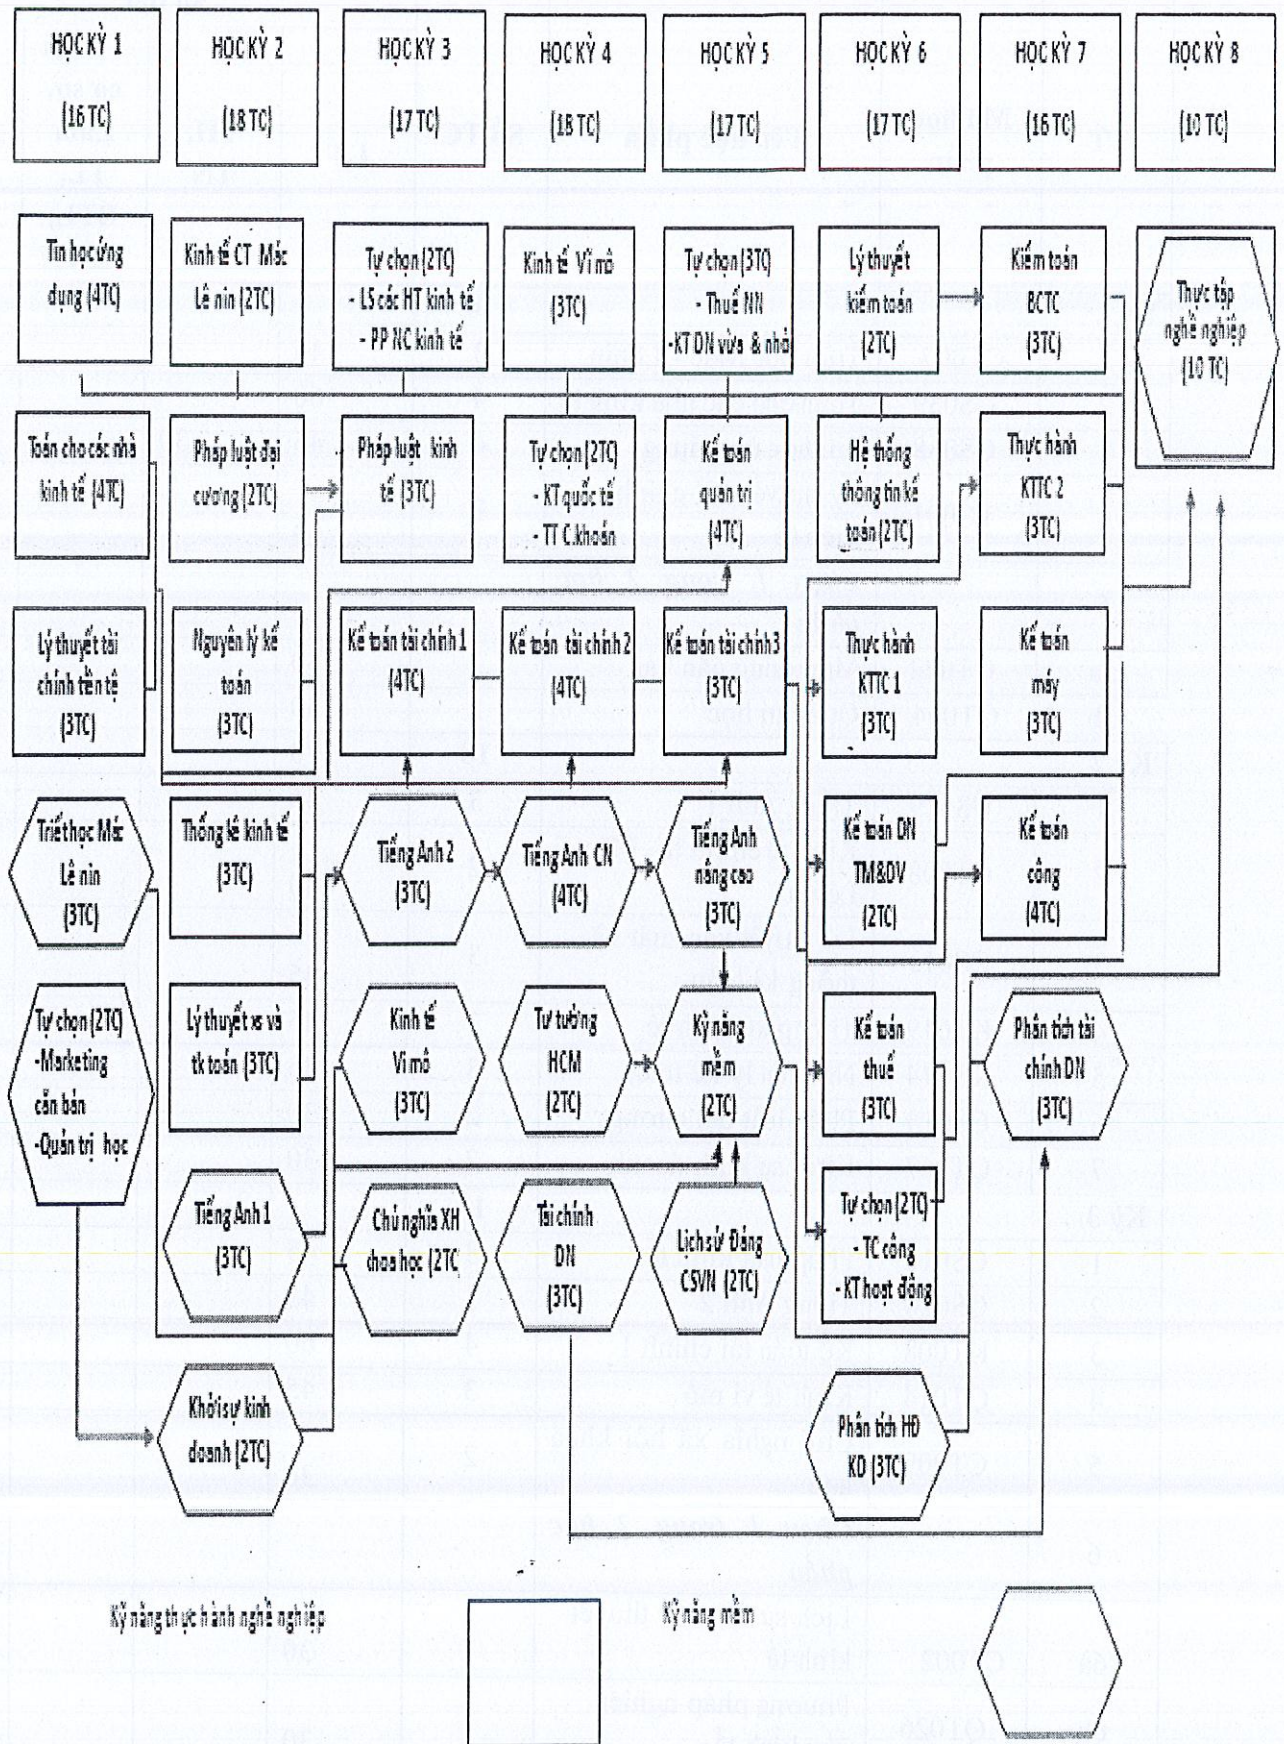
HỌC KỲ 1 (16 TC)

HỌC KỲ 2 (18 TC)

HỌC KỲ 3 (17 TC)

HỌC KỲ 4 (18 TC)

HỌC KỲ 5 (17 TC)

HỌC KỲ 6 (17 TC)

HỌC KỲ 7 (16 TC)

HỌC KỲ 8 (10 TC)

Tin học ứng dụng (4TC)

Kinh tế CT Mác Lê nin (2TC)

Tự chọn (2TC) - LS các HT kinh tế - PP NC kinh tế

Kinh tế Vĩ mô (3TC)

Tự chọn (3TC) - Thuế NN -KT DN vừa & nhỏ

Lý thuyết kiểm toán (2TC)

Kiểm toán BCTC (3TC)

Thực tập nghề nghiệp (10 TC)

Toán cho các nhà kinh tế (4TC)

Pháp luật đại cương (2TC)

Pháp luật kinh tế (3TC)

Tự chọn (2TC) - KT quốc tế - TT C.khoán

Kế toán quản trị (4TC)

Hệ thống thông tin kế toán (2TC)

Thực hành KTTC 2 (3TC)

Lý thuyết tài chính tiền tệ (3TC)

Nguyên lý kế toán (3TC)

Kế toán tài chính 1 (4TC)

Kế toán tài chính 2 (4TC)

Kế toán tài chính3 (3TC)

Thực hành KTTC 1 (3TC)

Kế toán máy (3TC)

Triết học Mác Lê nin (3TC)

Thống kê kinh tế (3TC)

Tiếng Anh 2 (3TC)

Tiếng Anh CN (4TC)

Tiếng Anh nâng cao (3TC)

Kế toán DN TM&DV (2TC)

Kế toán công (4TC)

Tự chọn (2TC) -Marketing căn bản -Quản trị học

Lý thuyết xs và tk toán (3TC)

Kinh tế Vi mô (3TC)

Tư tưởng HCM (2TC)

Kỹ năng mềm (2TC)

Kế toán thuế (3TC)

Phân tích tài chính DN (3TC)

Tiếng Anh 1 (3TC)

Chủ nghĩa XH khoa học (2TC)

Tài chính DN (3TC)

Lịch sử Đảng CSVN (2TC)

Tự chọn (2TC) - TC công - KT hoạt động

Khởi sự kinh doanh (2TC)

Phân tích HĐ KD (3TC)

Kỹ năng thực hành nghề nghiệp

Kỹ năng mềm